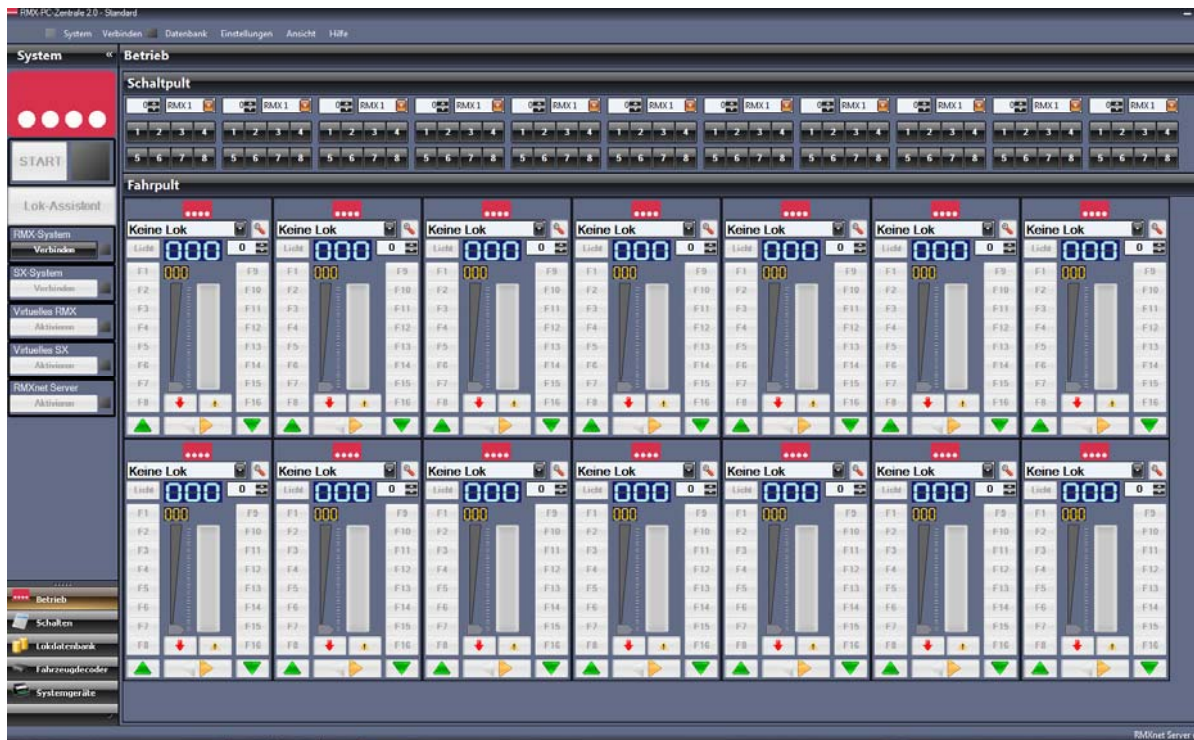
RMX-PC-Zentrale 2.0 - Standard

System Verbinden Datenbank Einstellungen Ansicht Hilfe

System «

START

Lok-Assistent

RMX-System
Verbinden

SX-System
Verbinden

Virtuelles RMX
Aktivieren

Virtuelles SX
Aktivieren

RMXnet Server
Aktivieren

Betrieb
Schalten
Lokdatenbank
Fahrzeugdecoder
Systemgeräte

Betrieb

Schaltpult

0 RMX1 | 0 RMX1 | 0 RMX1 | 0 RMX1 | 0 RMX1 | 0 RMX1 | 0 RMX1 | 0 RMX1 | 0 RMX1 | 0 RMX1 | 0 RMX1
1 2 3 4 | 1 2 3 4 | 1 2 3 4 | 1 2 3 4 | 1 2 3 4 | 1 2 3 4 | 1 2 3 4 | 1 2 3 4 | 1 2 3 4 | 1 2 3 4 | 1 2 3 4
5 6 7 8 | 5 6 7 8 | 5 6 7 8 | 5 6 7 8 | 5 6 7 8 | 5 6 7 8 | 5 6 7 8 | 5 6 7 8 | 5 6 7 8 | 5 6 7 8 | 5 6 7 8

Fahrpult

Keine Lok
Licht 000 0
F1 000 F9
F2 F10
F3 F11
F4 F12
F5 F13
F6 F14
F7 F15
F8 F16

Keine Lok
Licht 000 0
F1 000 F9
F2 F10
F3 F11
F4 F12
F5 F13
F6 F14
F7 F15
F8 F16

Keine Lok
Licht 000 0
F1 000 F9
F2 F10
F3 F11
F4 F12
F5 F13
F6 F14
F7 F15
F8 F16

Keine Lok
Licht 000 0
F1 000 F9
F2 F10
F3 F11
F4 F12
F5 F13
F6 F14
F7 F15
F8 F16

Keine Lok
Licht 000 0
F1 000 F9
F2 F10
F3 F11
F4 F12
F5 F13
F6 F14
F7 F15
F8 F16

Keine Lok
Licht 000 0
F1 000 F9
F2 F10
F3 F11
F4 F12
F5 F13
F6 F14
F7 F15
F8 F16

Keine Lok
Licht 000 0
F1 000 F9
F2 F10
F3 F11
F4 F12
F5 F13
F6 F14
F7 F15
F8 F16

Keine Lok
Licht 000 0
F1 000 F9
F2 F10
F3 F11
F4 F12
F5 F13
F6 F14
F7 F15
F8 F16

Keine Lok
Licht 000 0
F1 000 F9
F2 F10
F3 F11
F4 F12
F5 F13
F6 F14
F7 F15
F8 F16

Keine Lok
Licht 000 0
F1 000 F9
F2 F10
F3 F11
F4 F12
F5 F13
F6 F14
F7 F15
F8 F16

Keine Lok
Licht 000 0
F1 000 F9
F2 F10
F3 F11
F4 F12
F5 F13
F6 F14
F7 F15
F8 F16

Keine Lok
Licht 000 0
F1 000 F9
F2 F10
F3 F11
F4 F12
F5 F13
F6 F14
F7 F15
F8 F16

Keine Lok
Licht 000 0
F1 000 F9
F2 F10
F3 F11
F4 F12
F5 F13
F6 F14
F7 F15
F8 F16

Keine Lok
Licht 000 0
F1 000 F9
F2 F10
F3 F11
F4 F12
F5 F13
F6 F14
F7 F15
F8 F16

RMXnet Server